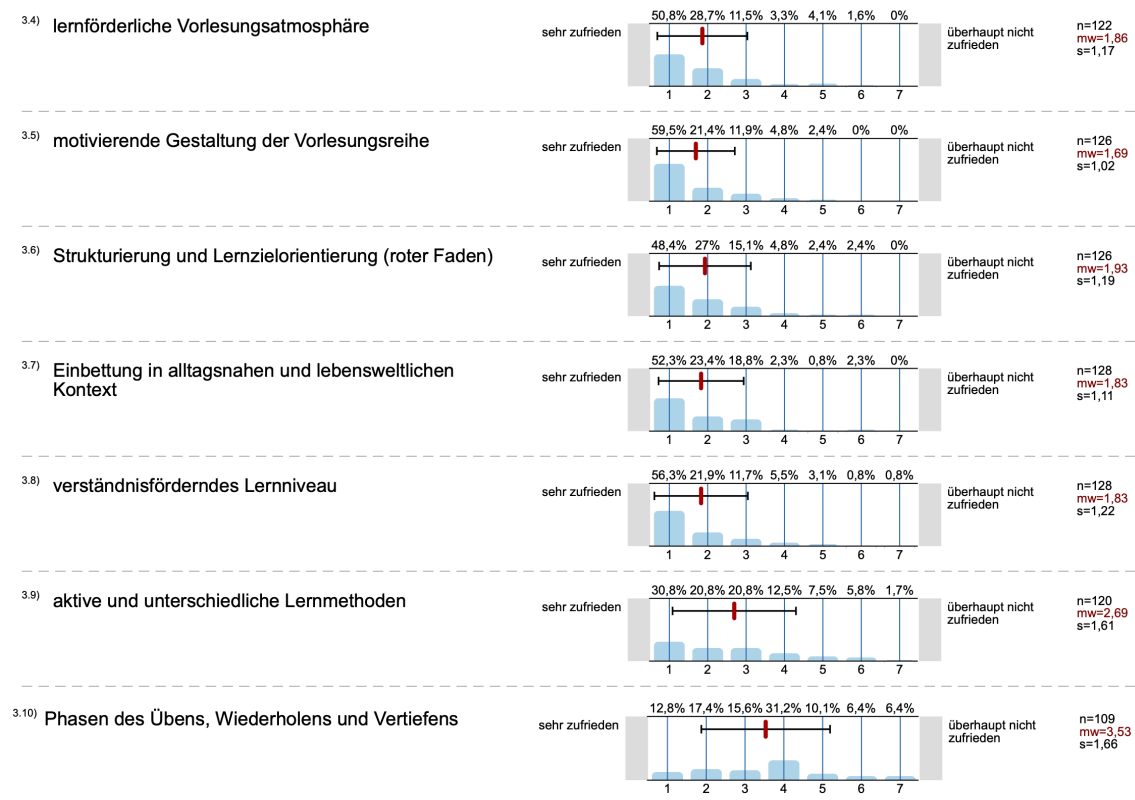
3.4) lernförderliche Vorlesungsatmosphäre

sehr zufrieden

50,8% 28,7% 11,5% 3,3% 4,1% 1,6% 0%

1 2 3 4 5 6 7

überhaupt nicht zufrieden

n=122
mw=1,86
s=1,17

3.5) motivierende Gestaltung der Vorlesungsreihe

sehr zufrieden

59,5% 21,4% 11,9% 4,8% 2,4% 0% 0%

1 2 3 4 5 6 7

überhaupt nicht zufrieden

n=126
mw=1,69
s=1,02

3.6) Strukturierung und Lernzielorientierung (roter Faden)

sehr zufrieden

48,4% 27% 15,1% 4,8% 2,4% 2,4% 0%

1 2 3 4 5 6 7

überhaupt nicht zufrieden

n=126
mw=1,93
s=1,19

3.7) Einbettung in alltagsnahen und lebensweltlichen Kontext

sehr zufrieden

52,3% 23,4% 18,8% 2,3% 0,8% 2,3% 0%

1 2 3 4 5 6 7

überhaupt nicht zufrieden

n=128
mw=1,83
s=1,11

3.8) verständnisförderndes Lernniveau

sehr zufrieden

56,3% 21,9% 11,7% 5,5% 3,1% 0,8% 0,8%

1 2 3 4 5 6 7

überhaupt nicht zufrieden

n=128
mw=1,83
s=1,22

3.9) aktive und unterschiedliche Lernmethoden

sehr zufrieden

30,8% 20,8% 20,8% 12,5% 7,5% 5,8% 1,7%

1 2 3 4 5 6 7

überhaupt nicht zufrieden

n=120
mw=2,69
s=1,61

3.10) Phasen des Übens, Wiederholens und Vertiefens

sehr zufrieden

12,8% 17,4% 15,6% 31,2% 10,1% 6,4% 6,4%

1 2 3 4 5 6 7

überhaupt nicht zufrieden

n=109
mw=3,53
s=1,66